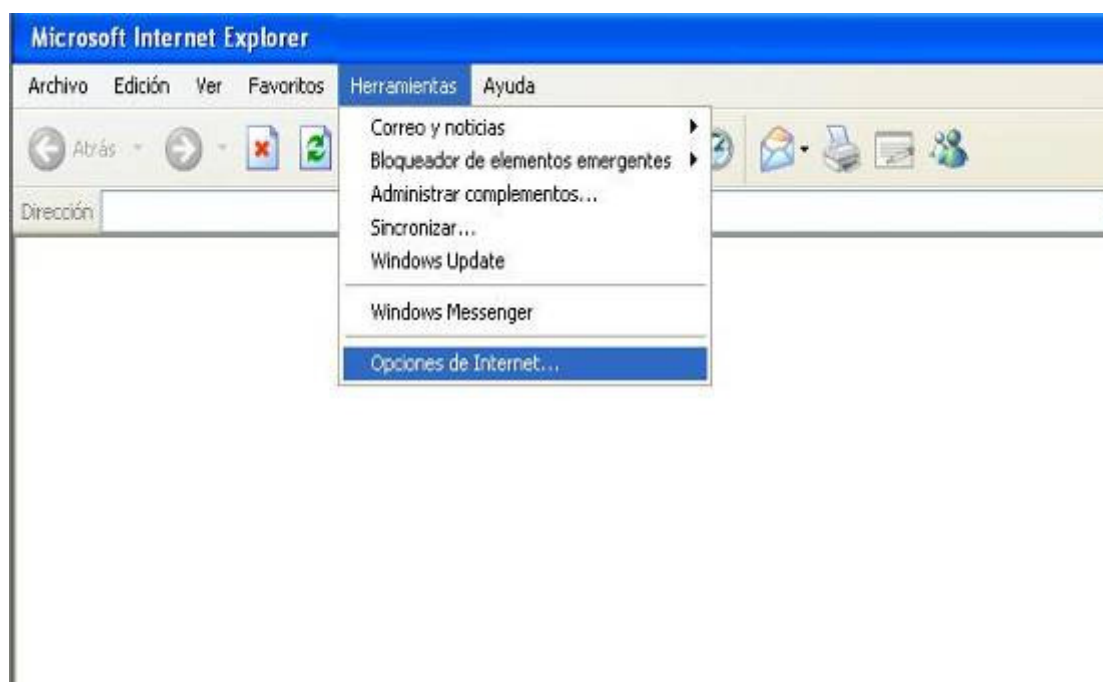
Microsoft Internet Explorer

Archivo Edición Ver Favoritos Herramientas Ayuda

Atrás

Dirección

Correo y noticias
Bloqueador de elementos emergentes
Administrar complementos...
Sincronizar...
Windows Update

Windows Messenger

Opciones de Internet...